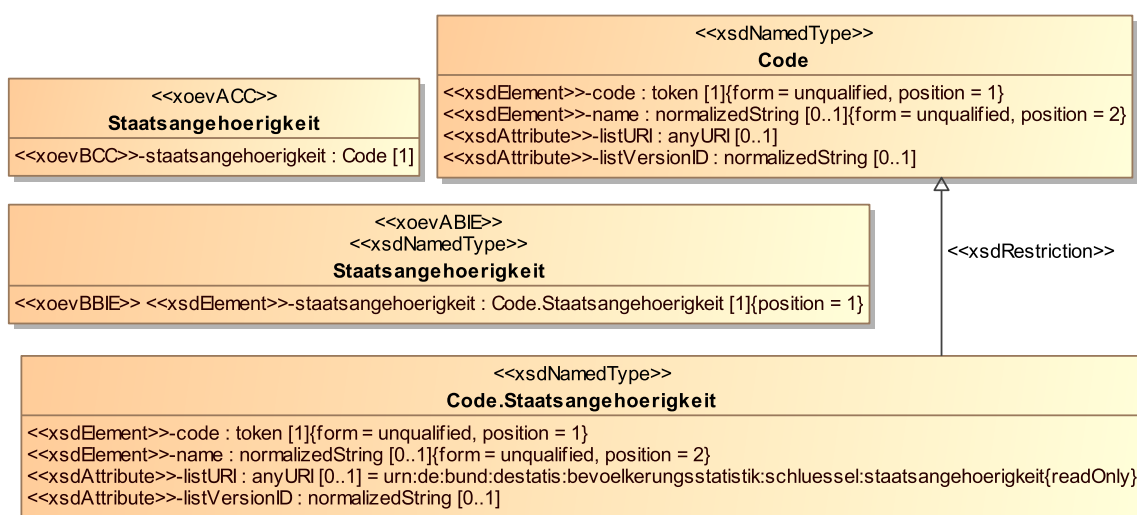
<<xoevACC>>
**Staatsangehoerigkeit**
<<xoevBCC>>-staatsangehoerigkeit : Code [1]

<<xsdNamedType>>
**Code**
<<xsdElement>>-code : token [1]{form = unqualified, position = 1}
<<xsdElement>>-name : normalizedString [0..1]{form = unqualified, position = 2}
<<xsdAttribute>>-listURI : anyURI [0..1]
<<xsdAttribute>>-listVersionID : normalizedString [0..1]

<<xoevABIE>>
<<xsdNamedType>>
**Staatsangehoerigkeit**
<<xoevBBIE>> <<xsdElement>>-staatsangehoerigkeit : Code.Staatsangehoerigkeit [1]{position = 1}

<<xsdRestriction>>

<<xsdNamedType>>
**Code.Staatsangehoerigkeit**
<<xsdElement>>-code : token [1]{form = unqualified, position = 1}
<<xsdElement>>-name : normalizedString [0..1]{form = unqualified, position = 2}
<<xsdAttribute>>-listURI : anyURI [0..1] = urn:de:bund:destatis:bevoelkerungsstatistik:schluessel:staatsangehoerigkeit{readOnly}
<<xsdAttribute>>-listVersionID : normalizedString [0..1]